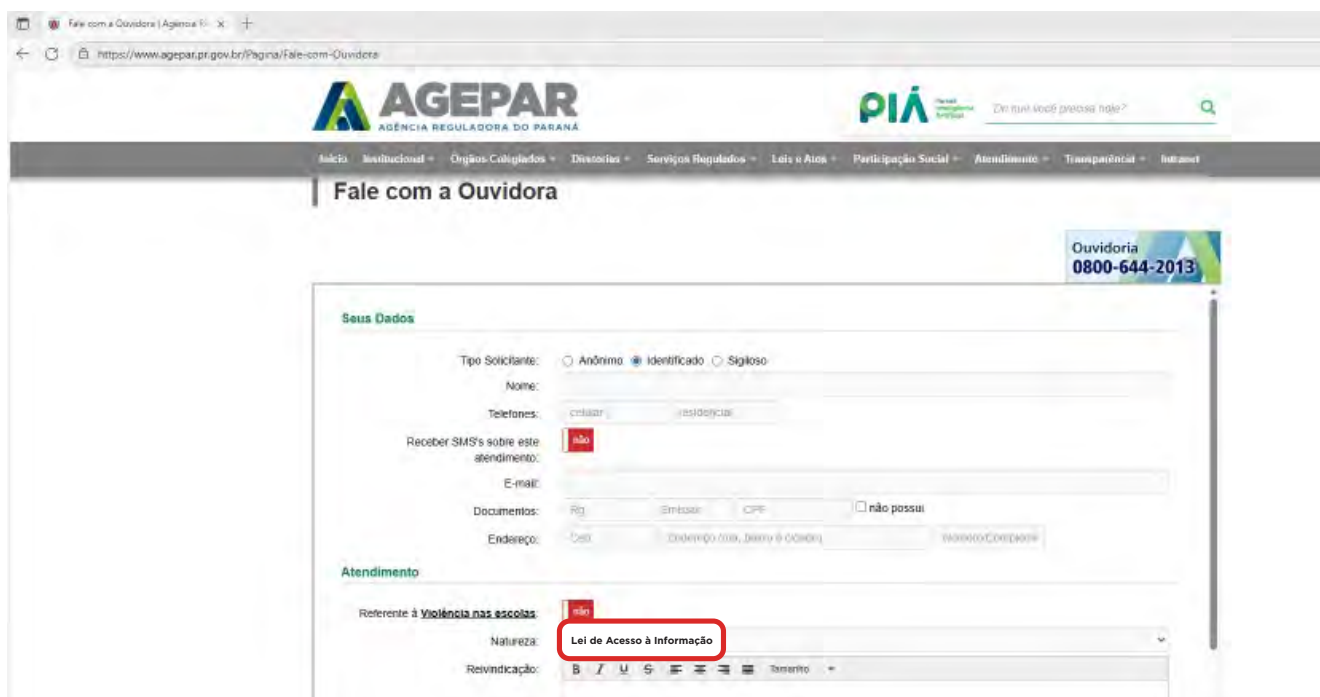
Fale com a Ouvidora | Agência R ×

https://www.agepar.pr.gov.br/Pagina/Fale-com-Ouvidora

AGEPAR
AGÊNCIA REGULADORA DO PARANÁ

PIÁ

Do que você precisa hoje?

Início | Institucional | Órgãos Colegiados | Diretorias | Serviços Regulados | Leis e Atos | Participação Social | Atendimento | Transparência | Intranet

Fale com a Ouvidora

Ouvidoria
0800-644-2013

Seus Dados

Tipo Solicitante: Anônimo Identificado Sigiloso

Nome:

Telefones: celular residencial

Receber SMS's sobre este atendimento: não

E-mail:

Documentos: Rg Emissor CPF não possui

Endereço: Cep Endereço (rua, bairro e cidade) Número/Complemento

Atendimento

Referente à Violência nas escolas: não

Natureza: Lei de Acesso à Informação

Reivindicação: B I U S Tamanho